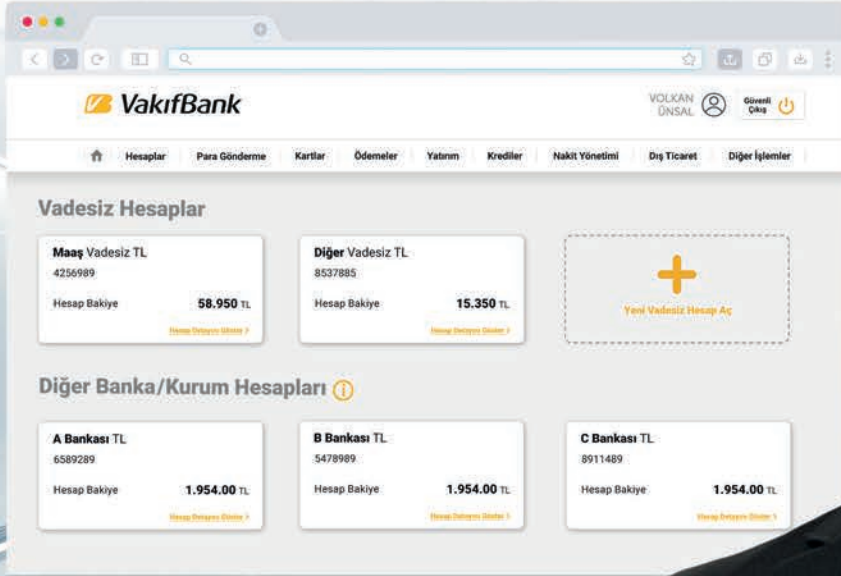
VakıfBank

VOLKAN ÜNSAL

Güvenli Çıkış

Hesaplar | Para Gönderme | Kartlar | Ödemeler | Yatırım | Krediler | Nakit Yönetimi | Dış Ticaret | Diğer İşlemler

Vadesiz Hesaplar

Maaş Vadesiz TL
4256989
Hesap Bakiye 58.950 TL
Hesap Detayını Göster >

Diğer Vadesiz TL
8537885
Hesap Bakiye 15.350 TL
Hesap Detayını Göster >

Yeni Vadesiz Hesap Aç

Diğer Banka/Kurum Hesapları

A Bankası TL
6589289
Hesap Bakiye 1.954.00 TL
Hesap Detayını Göster >

B Bankası TL
5478989
Hesap Bakiye 1.954.00 TL
Hesap Detayını Göster >

C Bankası TL
8911489
Hesap Bakiye 1.954.00 TL
Hesap Detayını Göster >